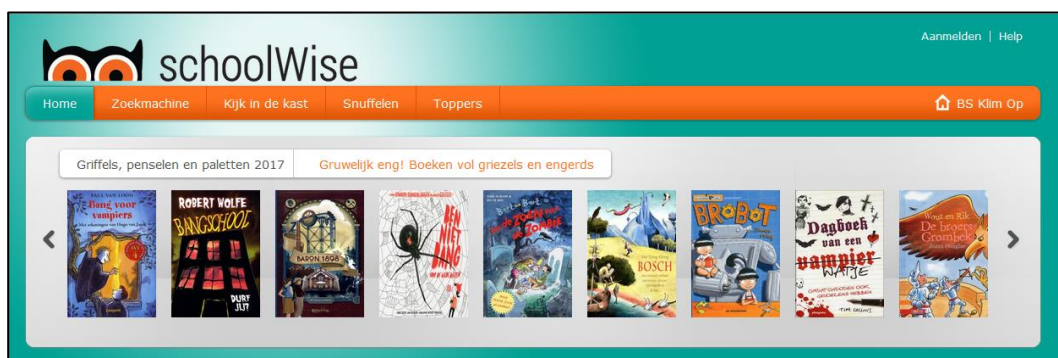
schoolWise

Aanmelden | Help

Home | Zoekmachine | Kijk in de kast | Snuffelen | Toppers | BS Klim Op

Griffels, penselen en paletten 2017 | Gruwelijk eng! Boeken vol griezels en engerds

Paul van Loon
Bang voor vampiers

ROBERT WOLFE
BANGSCHOOL
DURF JIJ?

BARON 1898

BEN NIET BANG

Het Zombie Zwijn

BOSCH

BROBOT

Dagboek van een vampier watje
TIM COLLINS

Wout en Rik
De broers Grombek